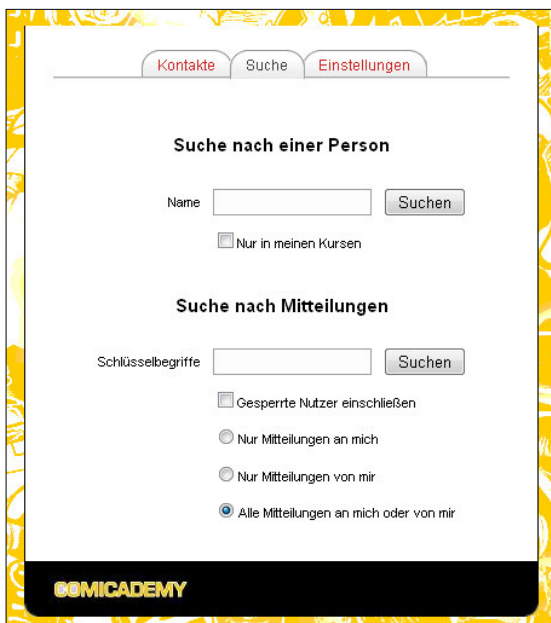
Kontakte | Suche | Einstellungen

Suche nach einer Person

Name [ ] Suchen

Nur in meinen Kursen

Suche nach Mitteilungen

Schlüsselbegriffe [ ] Suchen

Gesperrte Nutzer einschließen

Nur Mitteilungen an mich

Nur Mitteilungen von mir

Alle Mitteilungen an mich oder von mir

COMICADEMY